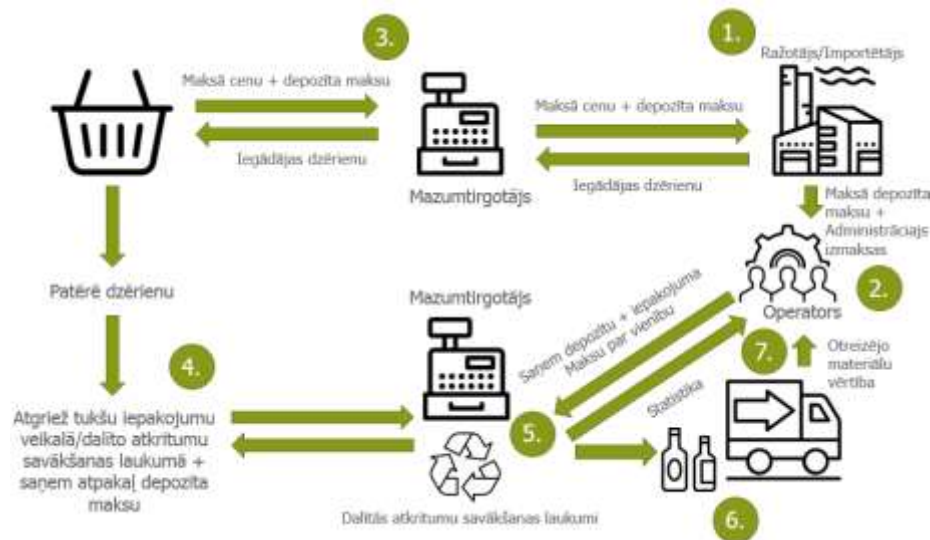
3.

1.

Ražotājs/Importētājs

Maksā cenu + depozīta maksu

Iegādājas dzērienu

Maksā cenu + depozīta maksu

Iegādājas dzērienu

Mazumtirgotājs

Maksā depozīta maksu + Administrācijas izmaksas

Patērē dzērienu

Mazumtirgotājs

Saņem depozītu + iepakojuma Maksu par vienību

Operators

2.

4.

7.

Otreizējo materiālu vērtība

Statistika

Atgriež tukšu iepakojumu veikalā/dalīto atkritumu savākšanas laukumā + saņem atpakaļ depozīta maksu

5.

Dalītās atkritumu savākšanas laukumi

6.